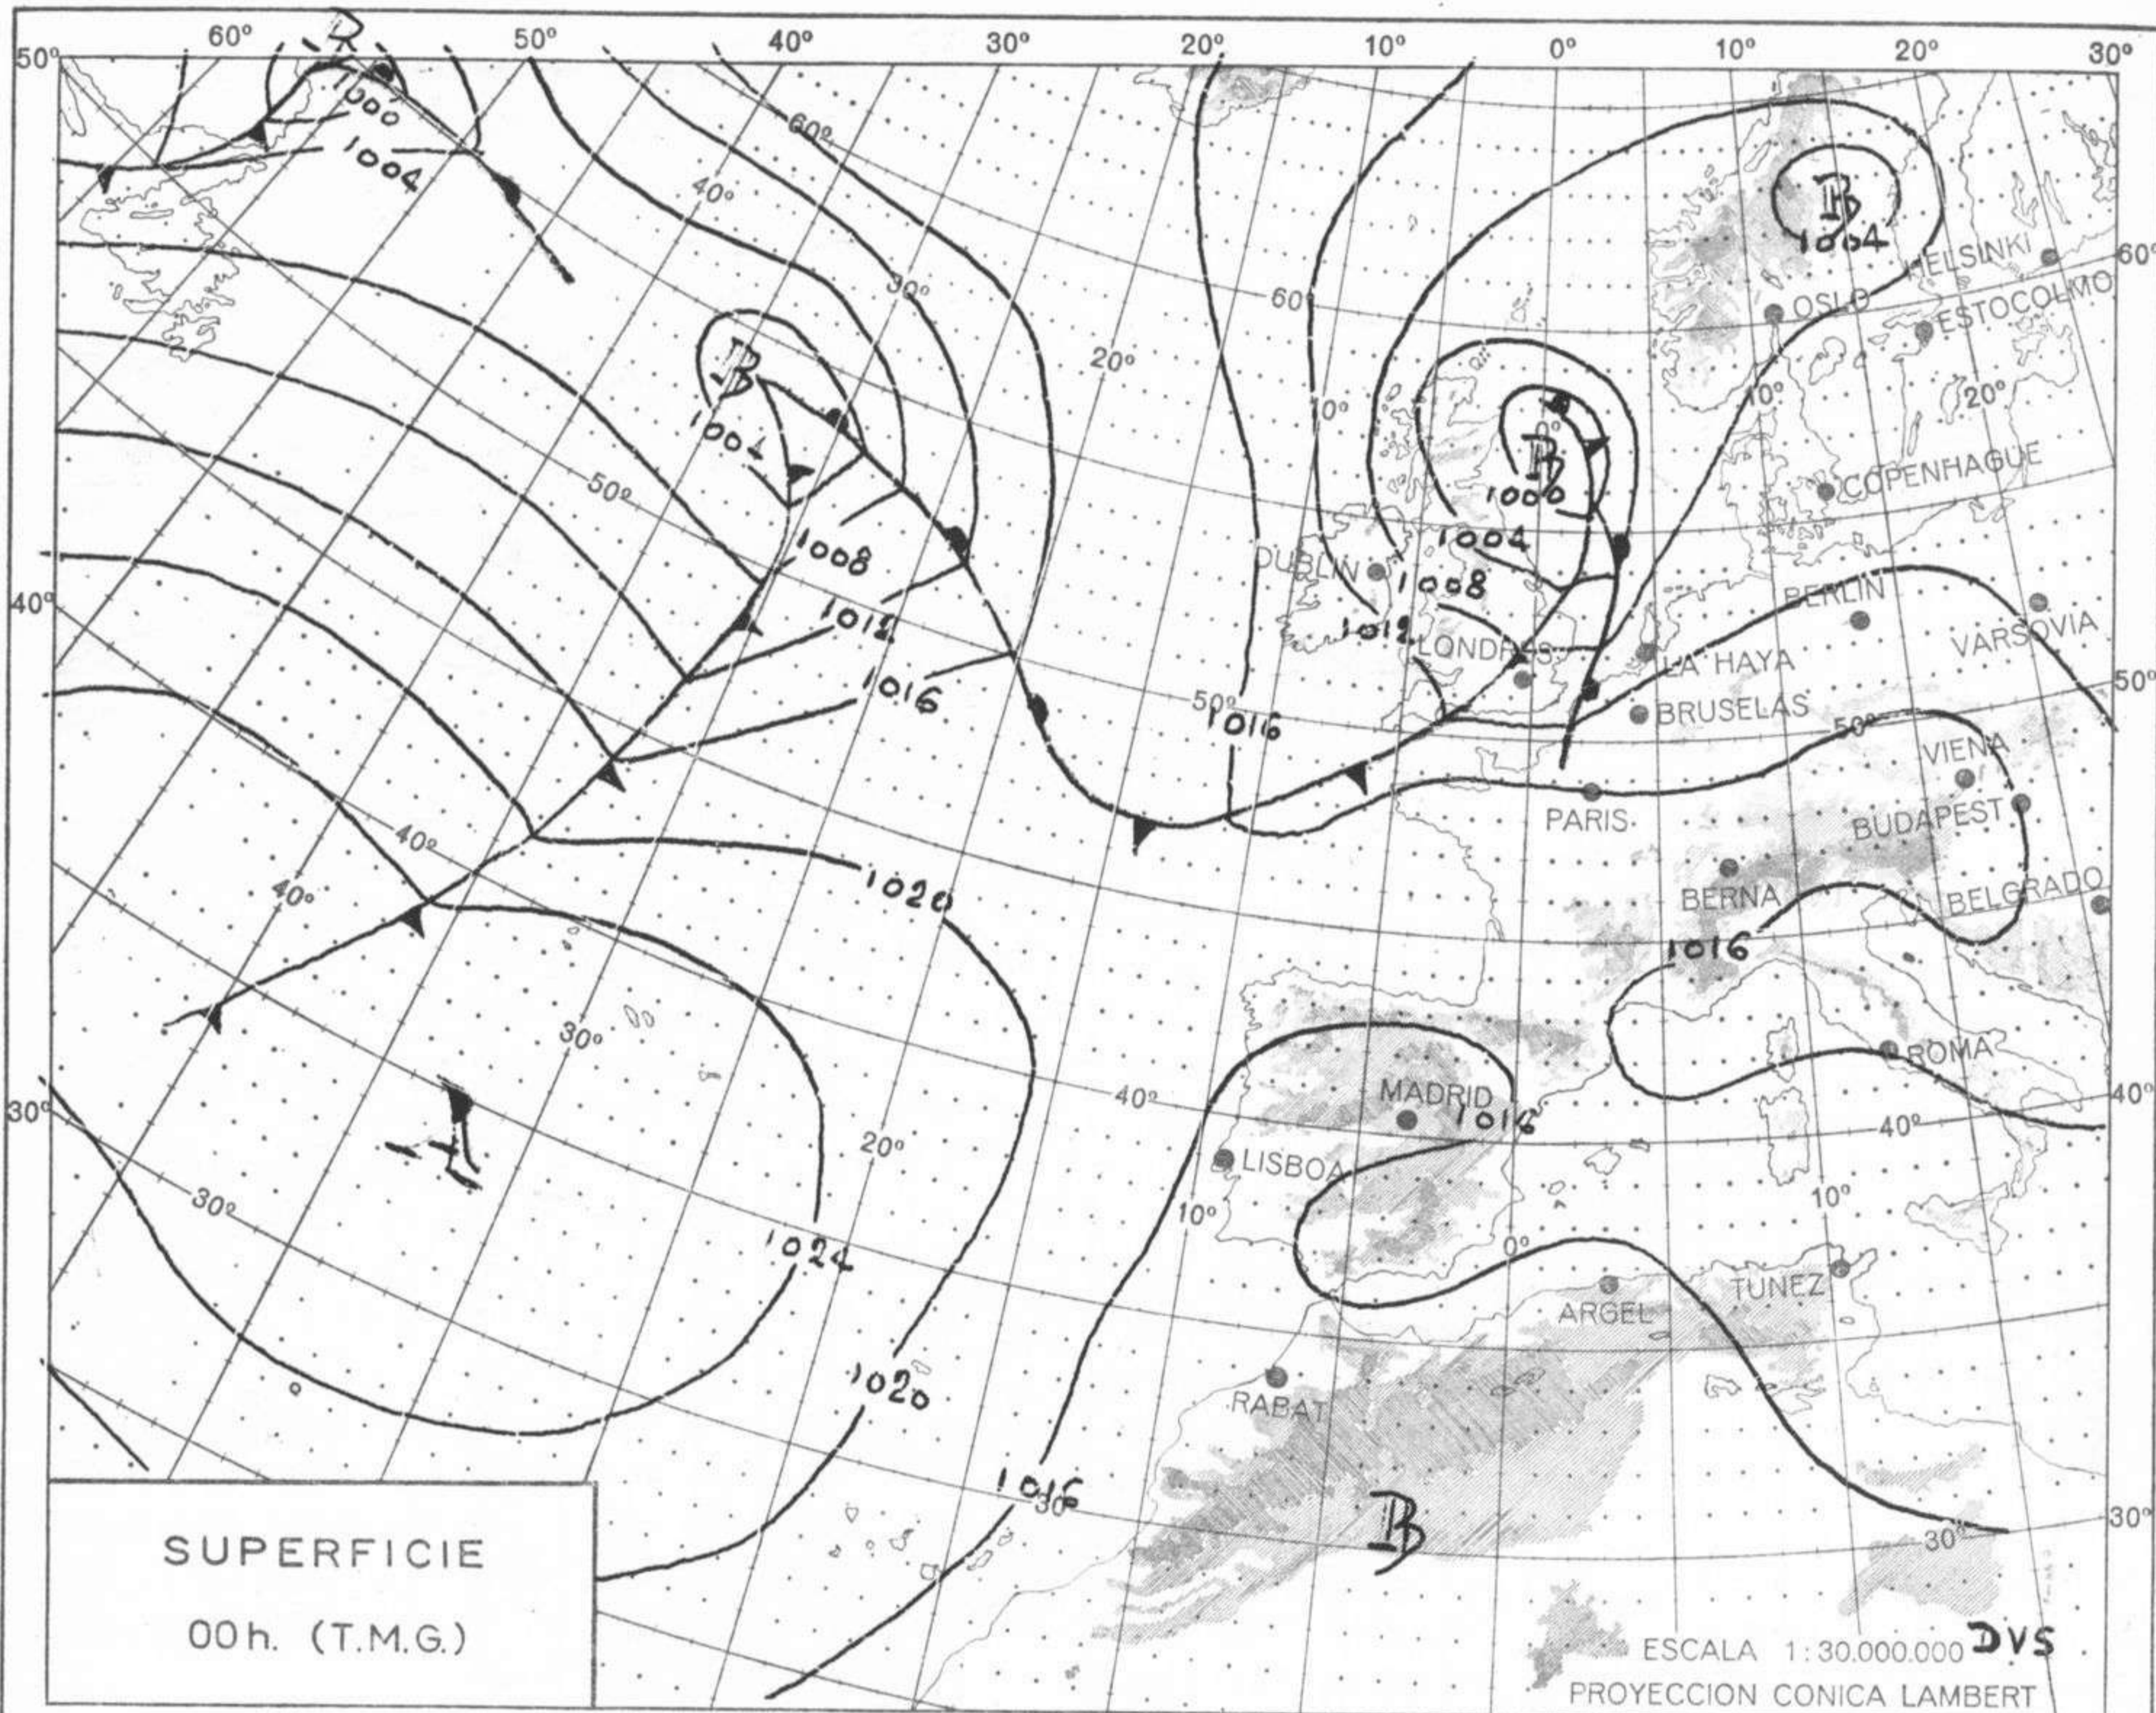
50° 60° 50° 40° 30° 20° 10° 0° 10° 20° 30°

B

1000

1004

60°

40°

30°

B

1004

20°

60°

10°

B

1000

1004

B

1004

HELSINKI

OSLO

ESTOCOLMO

10°

20°

COPENHAGUE

50°

1008

1012

1016

DUBLIN

1008

1012

LONDRES

BERLIN

VARSOVIA

LA HAYA

BRUSELAS

50°

1016

50°

VIENA

BUDAPEST

PARIS

40°

40°

1020

BERNA

BELGRADO

1016

30°

A

40°

MADRID

1016

ROMA

LISBOA

40°

20°

30°

1024

10°

0°

10°

TUNEZ

ARGEL

1020

RABAT

1016

30°

B

30°

SUPERFICIE

00h. (T.M.G.)

ESCALA 1:30.000.000 DVS

PROYECCION CONICA LAMBERT

40°

30°

60°

50°

40°

30°